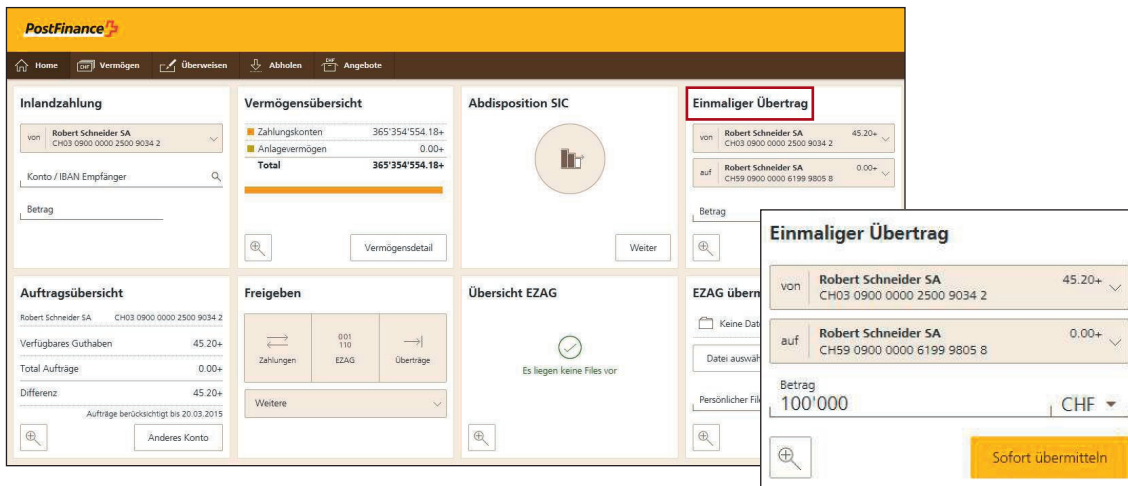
PostFinance

Home Vermögen Überweisen Abholen Angebote

Inlandzahlung

von Robert Schneider SA
CH03 0900 0000 2500 9034 2

Konto / IBAN Empfänger

Betrag

Vermögensübersicht

| | |
|---|---|
| Zahlungskonten | 365'354'554.18+ |
| Anlagevermögen | 0.00+ |
| Total | 365'354'554.18+ |

Vermögensdetail

Abdisposition SIC

Weiter

Einmaliger Übertrag

von Robert Schneider SA 45.20+
CH03 0900 0000 2500 9034 2

auf Robert Schneider SA 0.00+
CH59 0900 0000 6199 9805 8

Betrag

Auftragsübersicht

Robert Schneider SA CH03 0900 0000 2500 9034 2

| | |
|---|---|
| Verfügbares Guthaben | 45.20+ |
| Total Aufträge | 0.00+ |
| Differenz | 45.20+ |

Aufträge berücksichtigt bis 20.03.2015

Anderes Konto

Freigeben

Zahlungen

001
110
EZAG

Überträge

Weitere

Übersicht EZAG

Es liegen keine Files vor

EZAG überm

Keine Dat

Datei auswäh

Persönlicher Fil

Einmaliger Übertrag

von Robert Schneider SA 45.20+
CH03 0900 0000 2500 9034 2

auf Robert Schneider SA 0.00+
CH59 0900 0000 6199 9805 8

Betrag
100'000 CHF

Sofort übermitteln